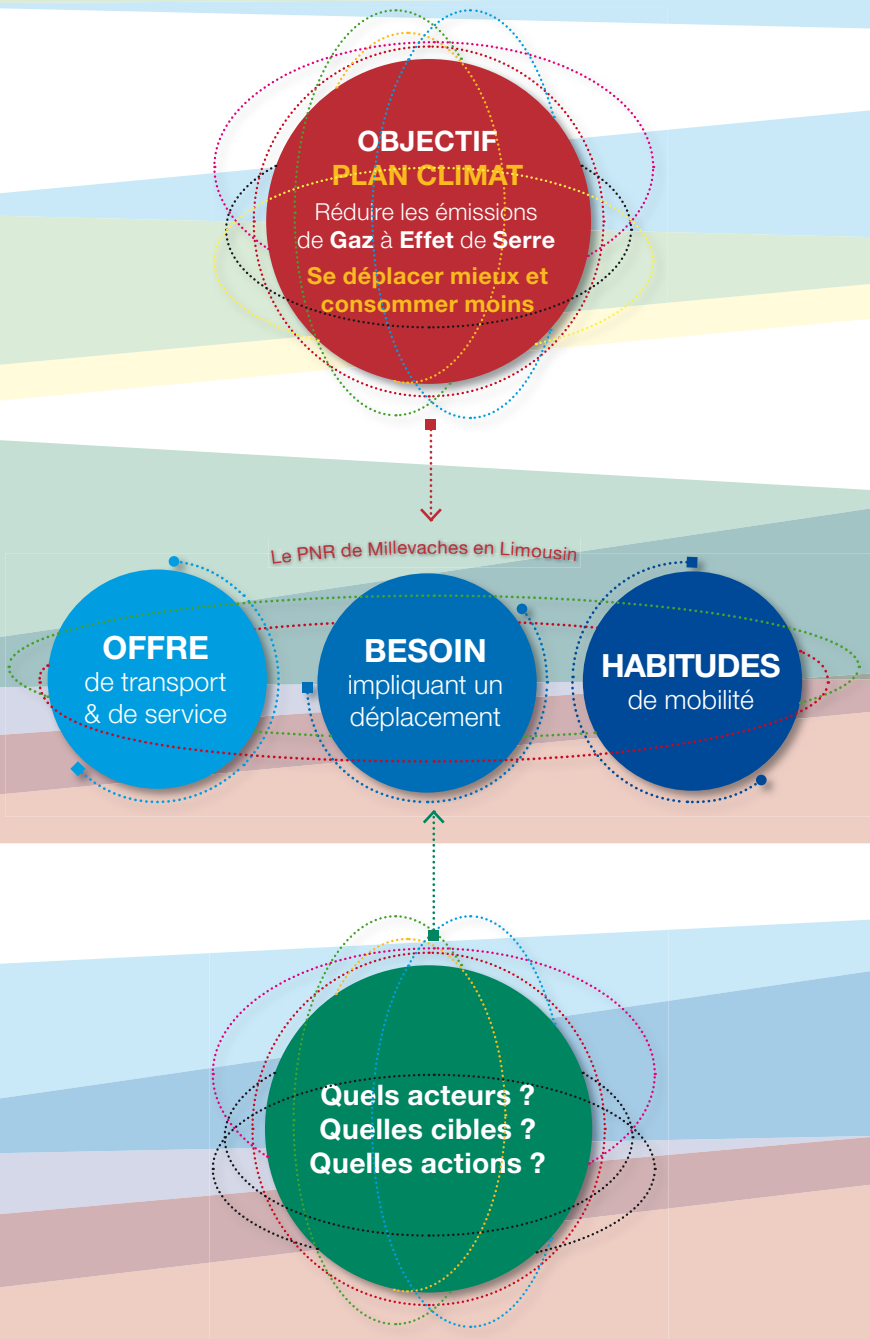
OBJECTIF
PLAN CLIMAT
Réduire les émissions de Gaz à Effet de Serre
Se déplacer mieux et consommer moins

Le PNR de Millevaches en Limousin

OFFRE
de transport & de service

BESOIN
impliquant un déplacement

HABITUDES
de mobilité

Quels acteurs ?
Quelles cibles ?
Quelles actions ?